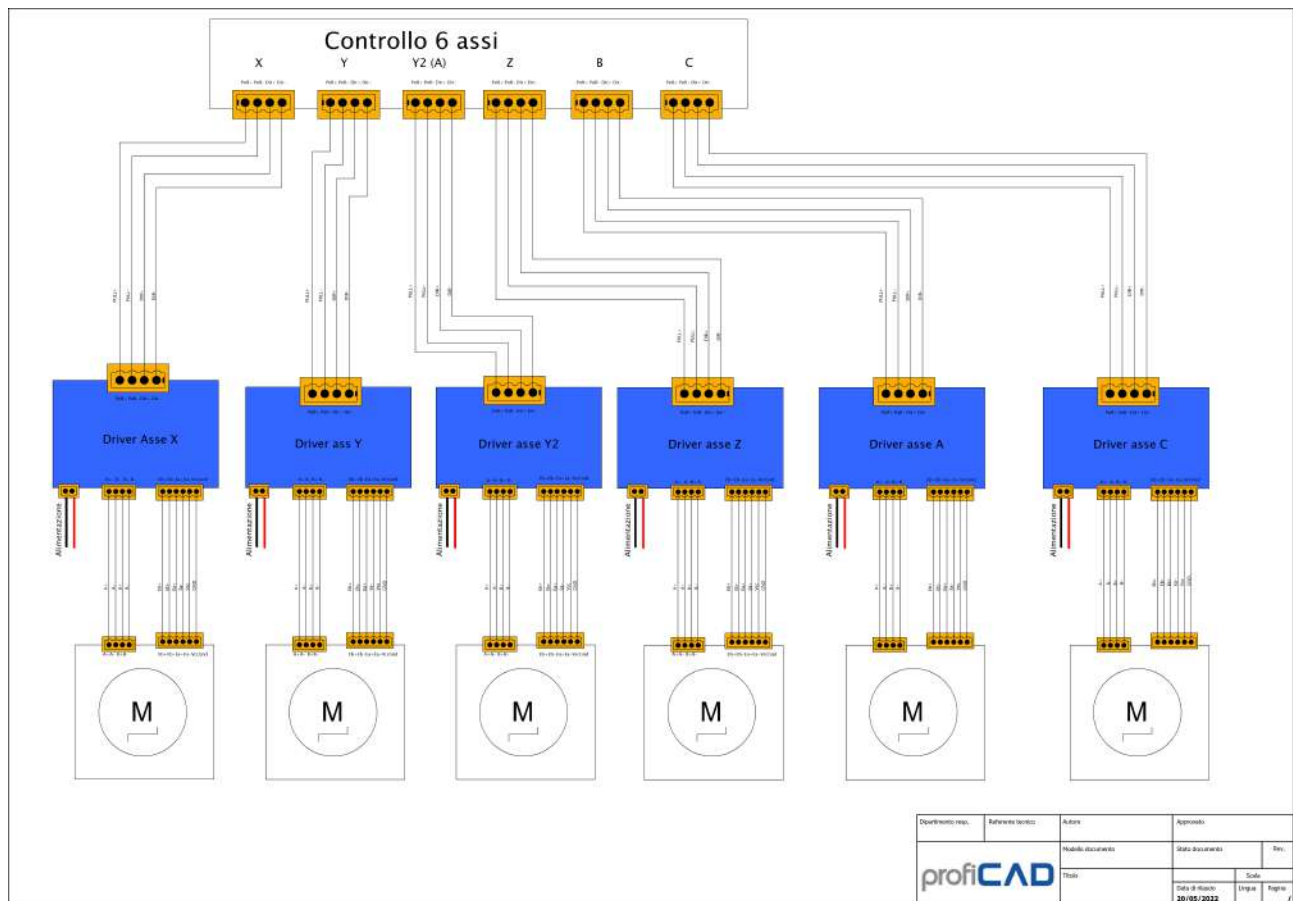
Controllo 6 assi

X Y Y2 (A) Z B C

Driver Asse X

Driver ass Y

Driver asse Y2

Driver asse Z

Driver asse A

Driver asse C

Alimentazione

Alimentazione

Alimentazione

Alimentazione

Alimentazione

Alimentazione

M M M M M M

| Dipartimento resp. | Referente tecnico | Autore | Approvato | |
|---|---|---|---|---|
| profiCAD | | Modello documento | Stato documento | Rev. |
| | | Titolo | Data di rilascio 20/05/2022 | Lingua | Pagina |